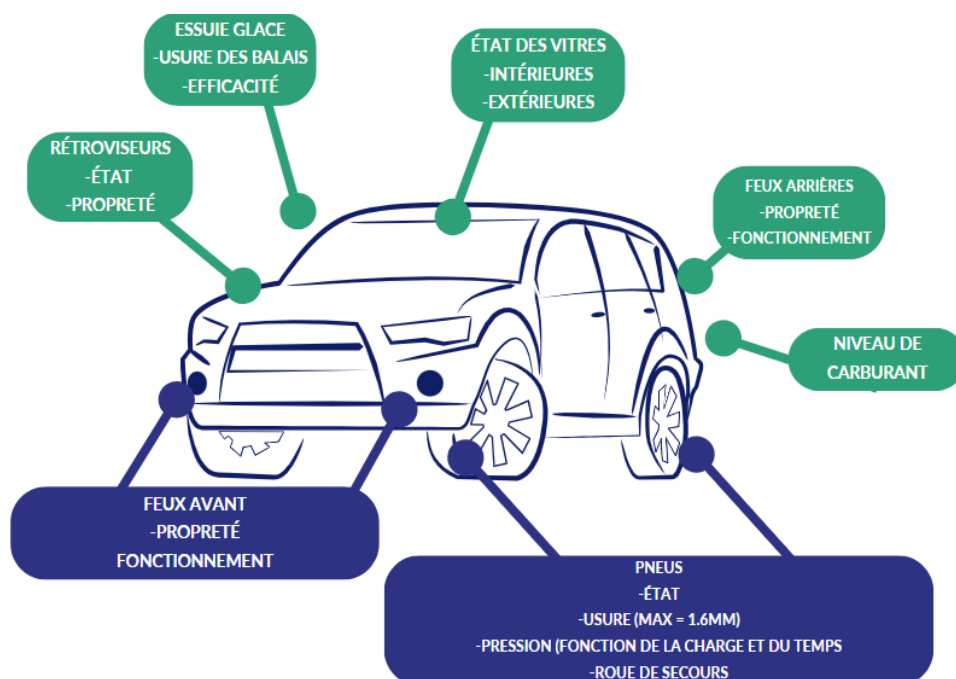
ESSUIE GLACE
-USURE DES BALAIS
-EFFICACITÉ

ÉTAT DES VITRES
-INTÉRIEURES
-EXTÉRIEURES

RÉTROVISEURS
-ÉTAT
-PROPRETÉ

FEUX ARRIÈRES
-PROPRETÉ
-FONCTIONNEMENT

NIVEAU DE CARBURANT

FEUX AVANT
-PROPRETÉ
FONCTIONNEMENT

PNEUS
-ÉTAT
-USURE (MAX = 1.6MM)
-PRESSION (FONCTION DE LA CHARGE ET DU TEMPS
-ROUE DE SECOURS